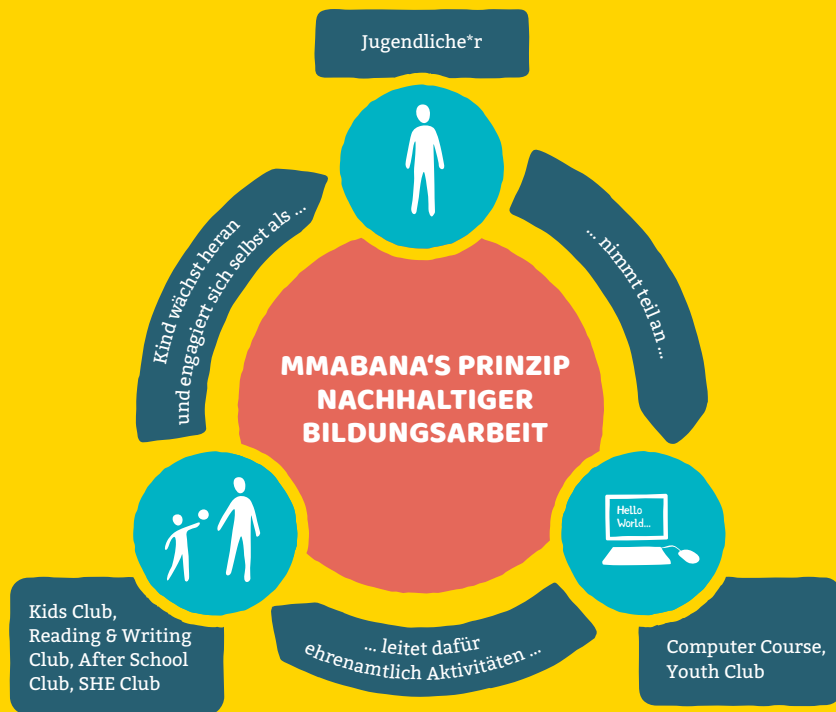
Jugendliche*r

... nimmt teil an ...

MMABANA'S PRINZIP NACHHALTIGER BILDUNGSARBEIT

Kind wächst heran und engagiert sich selbst als ...

Hello World...

Computer Course, Youth Club

... leitet dafür ehrenamtlich Aktivitäten ...

Kids Club, Reading & Writing Club, After School Club, SHE Club